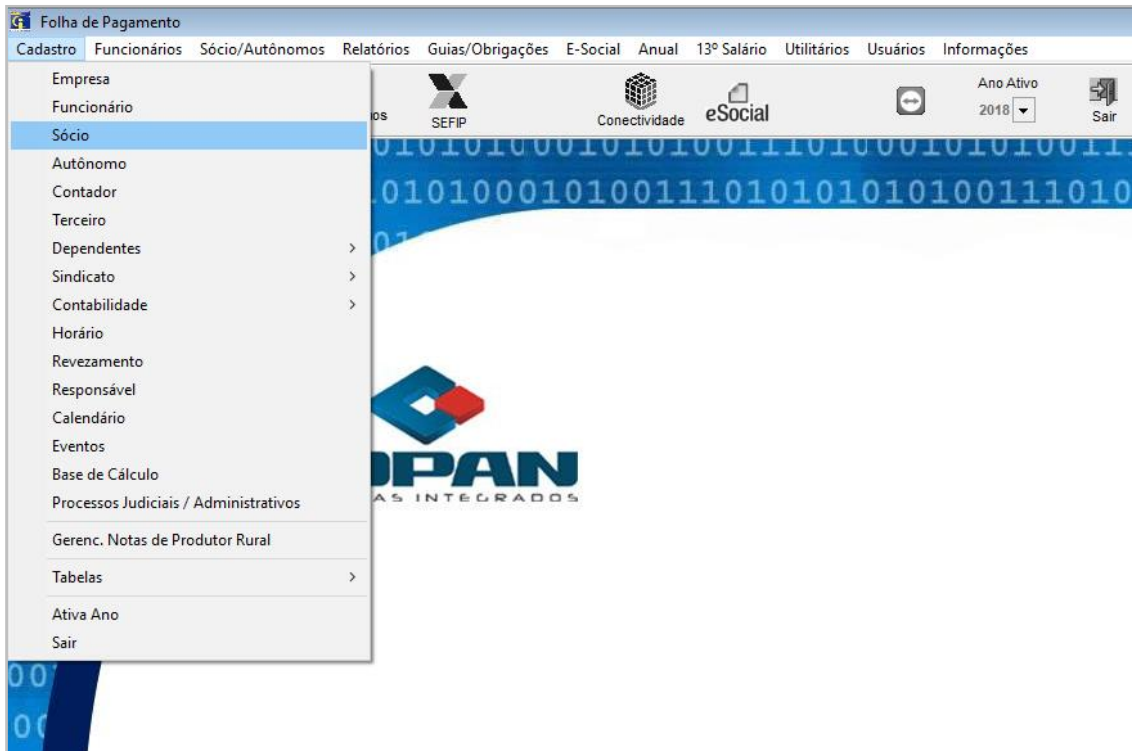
Folha de Pagamento

Cadastro Funcionários Sócio/Autônomos Relatórios Guias/Obrigações E-Social Anual 13º Salário Utilitários Usuários Informações

Empresa
Funcionário
Sócio
Autônomo
Contador
Terceiro
Dependentes >
Sindicato >
Contabilidade >
Horário
Revezamento
Responsável
Calendário
Eventos
Base de Cálculo
Processos Judiciais / Administrativos
Gerenc. Notas de Produtor Rural
Tabelas >
Ativa Ano
Sair

os SEFIP Conectividade eSocial Ano Ativo 2018 Sair

0101010001010100111010001010100111
0101000101001110101010100111010
01

PAN
AS INTEGRADOS

00
00